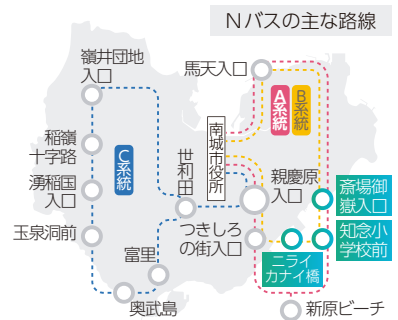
Nバスの主な路線

嶺井団地入口

馬天入口

A系統

B系統

稲嶺十字路

C系統

南城市役所

世利田

親慶原入口

湧稲国入口

斎場御嶽入口

玉泉洞前

つきしろの街入口

知念小学校前

富里

ニライカナイ橋

奥武島

新原ビーチ